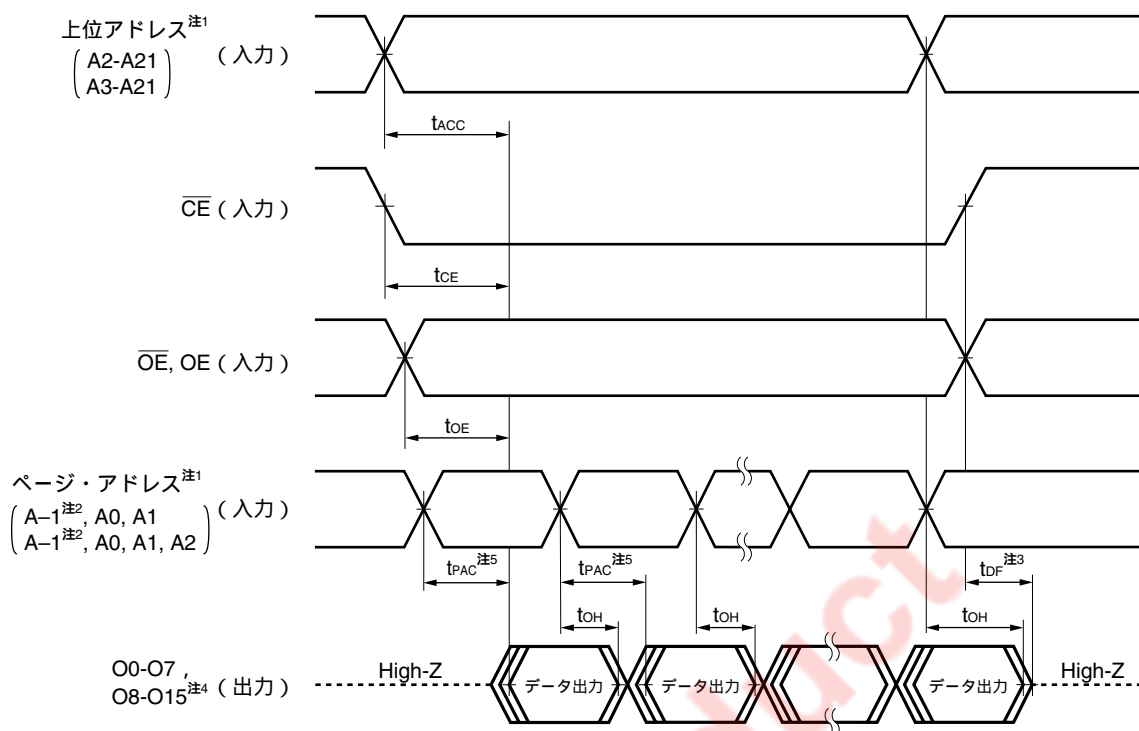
上位アドレス$^{注1}$
(A2-A21
A3-A21) (入力)

$t_{ACC}$

$\overline{CE}$ (入力)

$t_{CE}$

$\overline{OE}$, OE (入力)

$t_{OE}$

ページ・アドレス$^{注1}$
(A−1$^{注2}$, A0, A1
A−1$^{注2}$, A0, A1, A2) (入力)

$t_{PAC}$$^{注5}$ $t_{PAC}$$^{注5}$ $t_{DF}$$^{注3}$

$t_{OH}$ $t_{OH}$ $t_{OH}$

O0-O7 ,
O8-O15$^{注4}$ (出力) High-Z データ出力 データ出力 データ出力 High-Z